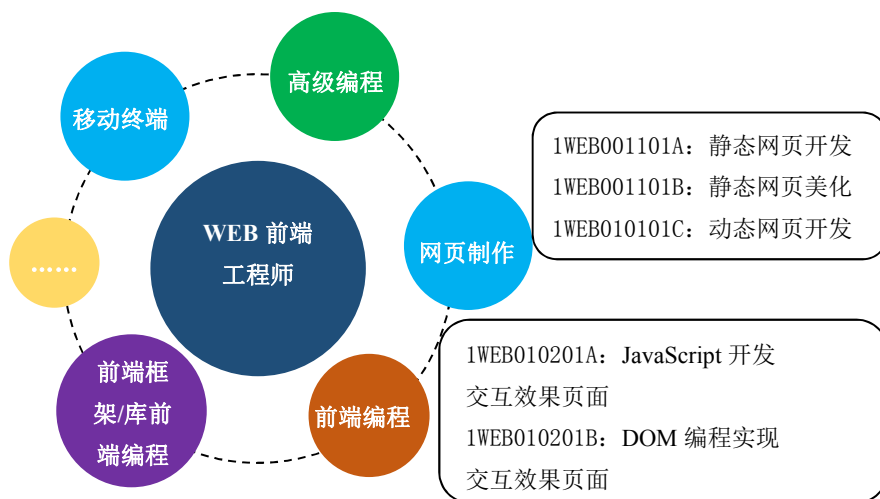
WEB 前端工程师

高级编程

移动终端

网页制作

1WEB001101A：静态网页开发
1WEB001101B：静态网页美化
1WEB010101C：动态网页开发

……

前端框架/库前端编程

前端编程

1WEB010201A：JavaScript 开发交互效果页面
1WEB010201B：DOM 编程实现交互效果页面